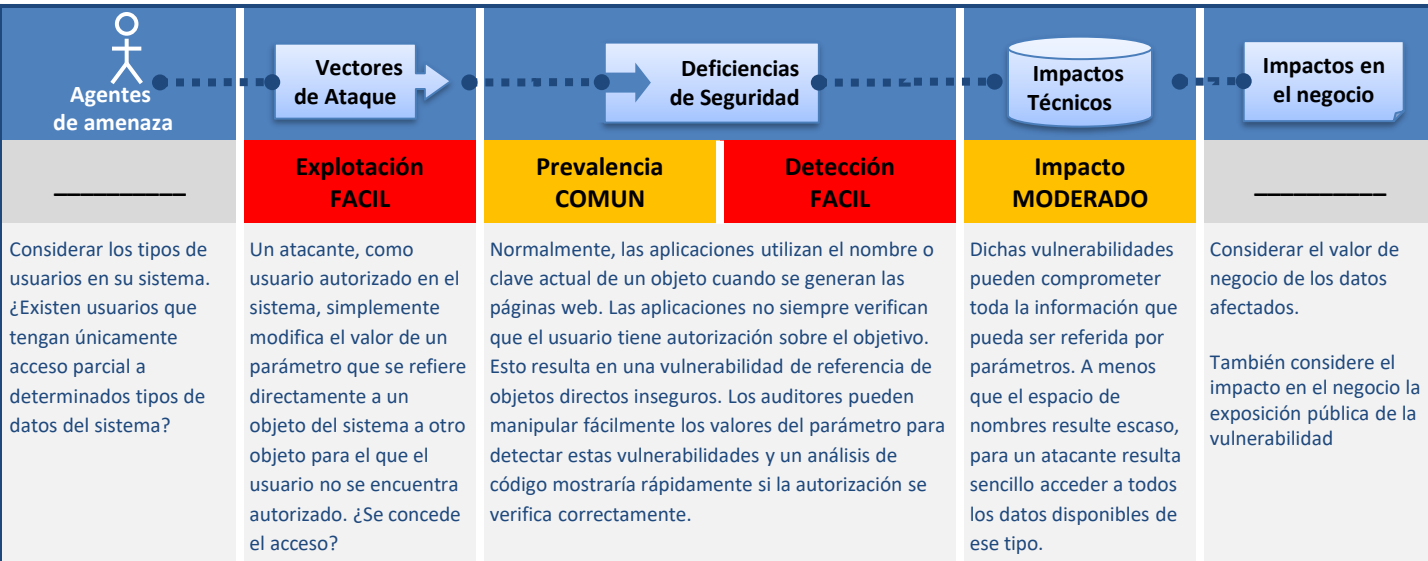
Agentes de amenaza

Vectores de Ataque

Deficiencias de Seguridad

Impactos Técnicos

Impactos en el negocio

__________

Explotación FACIL

Prevalencia COMUN

Detección FACIL

Impacto MODERADO

__________

Considerar los tipos de usuarios en su sistema. ¿Existen usuarios que tengan únicamente acceso parcial a determinados tipos de datos del sistema?

Un atacante, como usuario autorizado en el sistema, simplemente modifica el valor de un parámetro que se refiere directamente a un objeto del sistema a otro objeto para el que el usuario no se encuentra autorizado. ¿Se concede el acceso?

Normalmente, las aplicaciones utilizan el nombre o clave actual de un objeto cuando se generan las páginas web. Las aplicaciones no siempre verifican que el usuario tiene autorización sobre el objetivo. Esto resulta en una vulnerabilidad de referencia de objetos directos inseguros. Los auditores pueden manipular fácilmente los valores del parámetro para detectar estas vulnerabilidades y un análisis de código mostraría rápidamente si la autorización se verifica correctamente.

Dichas vulnerabilidades pueden comprometer toda la información que pueda ser referida por parámetros. A menos que el espacio de nombres resulte escaso, para un atacante resulta sencillo acceder a todos los datos disponibles de ese tipo.

Considerar el valor de negocio de los datos afectados.

También considere el impacto en el negocio la exposición pública de la vulnerabilidad